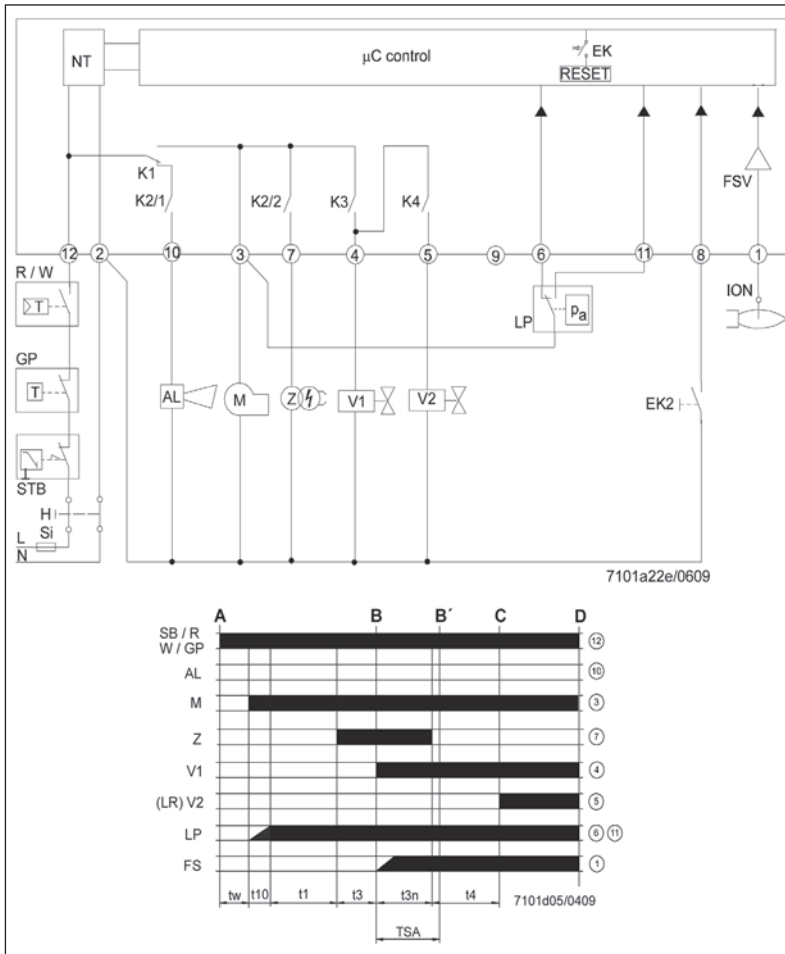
NT

µC control

EK

RESET

K1

K2/1

K2/2

K3

K4

FSV

12 2 10 3 7 4 5 9 6 11 8 1

R / W

T

GP

T

STB

H

Si

L

N

LP

$p_a$

ION

AL

M

Z

V1

V2

EK2

7101a22e/0609

A B B´ C D

SB / R W / GP

AL

M

Z

V1

(LR) V2

LP

FS

12

10

3

7

4

5

6 11

1

tw t10 t1 t3 t3n t4

7101d05/0409

TSA